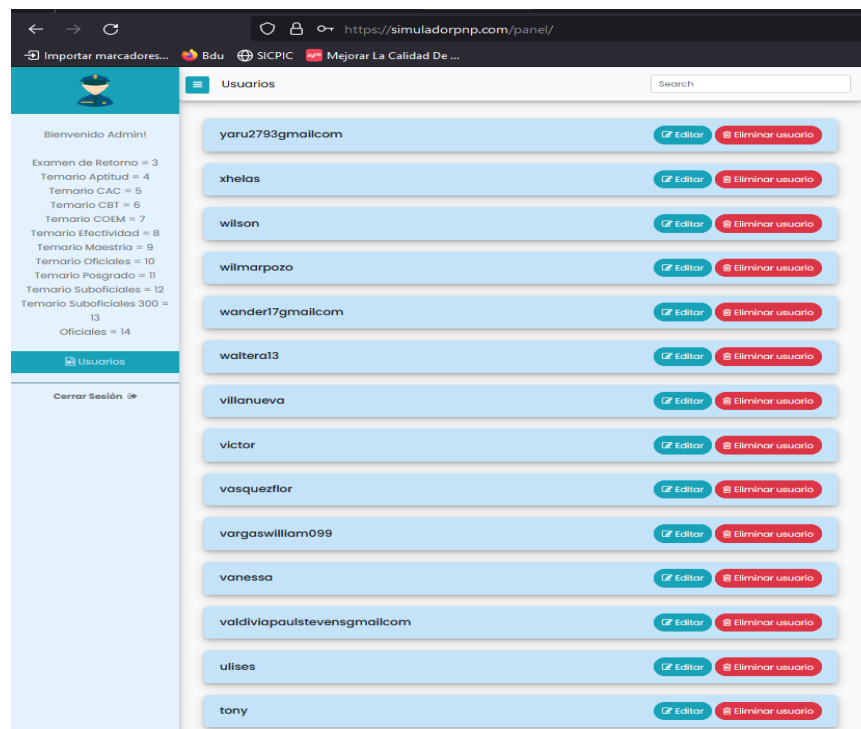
https://simuladorpnp.com/panel/

Importar marcadores... Bdu SICPIC Mejorar La Calidad De ...

Usuarios

Search

Bienvenido Admin!

Examen de Retorno = 3
Temario Aptitud = 4
Temario CAC = 5
Temario CBT = 6
Temario COEM = 7
Temario Efectividad = 8
Temario Maestria = 9
Temario Oficiales = 10
Temario Posgrado = 11
Temario Suboficiales = 12
Temario Suboficiales 300 = 13
Oficiales = 14

Usuarios

Cerrar Sesión

yaru2793gmailcom Editar Eliminar usuario
xhelas Editar Eliminar usuario
wilson Editar Eliminar usuario
wilmarpozo Editar Eliminar usuario
wander17gmailcom Editar Eliminar usuario
waltera13 Editar Eliminar usuario
villanueva Editar Eliminar usuario
victor Editar Eliminar usuario
vasquezflor Editar Eliminar usuario
vargaswilliam099 Editar Eliminar usuario
vanessa Editar Eliminar usuario
valdiviapaulstevensgmailcom Editar Eliminar usuario
ulises Editar Eliminar usuario
tony Editar Eliminar usuario